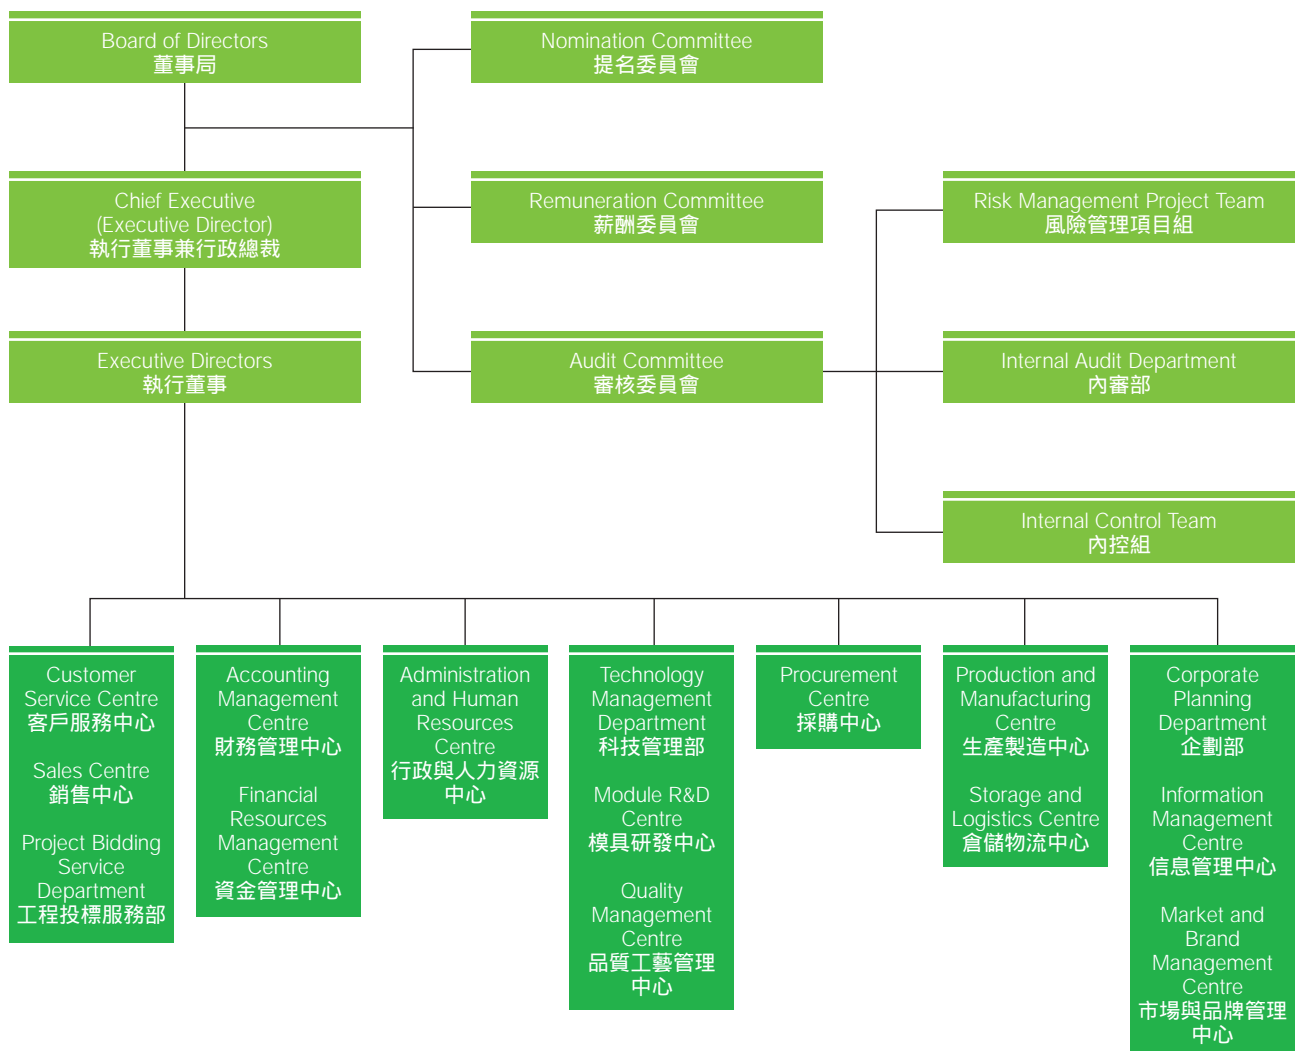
Board of Directors
董事局

Nomination Committee
提名委員會

Chief Executive
(Executive Director)
執行董事兼行政總裁

Remuneration Committee
薪酬委員會

Risk Management Project Team
風險管理項目組

Executive Directors
執行董事

Audit Committee
審核委員會

Internal Audit Department
內審部

Internal Control Team
內控組

Customer Service Centre
客戶服務中心

Sales Centre
銷售中心

Project Bidding Service Department
工程投標服務部

Accounting Management Centre
財務管理中心

Financial Resources Management Centre
資金管理中心

Administration and Human Resources Centre
行政與人力資源中心

Technology Management Department
科技管理部

Module R&D Centre
模具研發中心

Quality Management Centre
品質工藝管理中心

Procurement Centre
採購中心

Production and Manufacturing Centre
生產製造中心

Storage and Logistics Centre
倉儲物流中心

Corporate Planning Department
企劃部

Information Management Centre
信息管理中心

Market and Brand Management Centre
市場與品牌管理中心